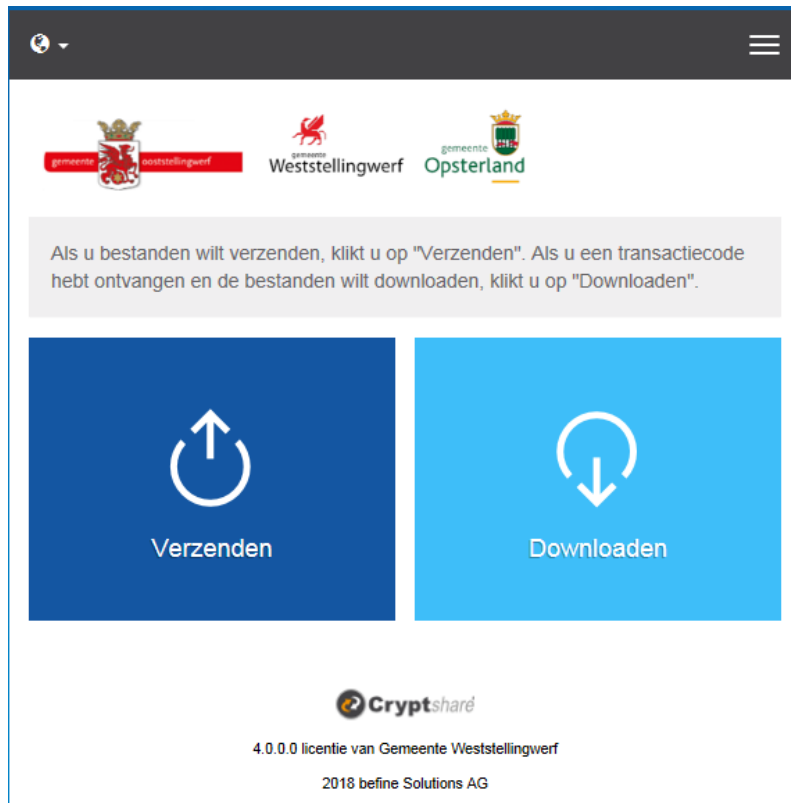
gemeente ooststellingwerf

gemeente Weststellingwerf

gemeente Opsterland

Als u bestanden wilt verzenden, klikt u op "Verzenden". Als u een transactiecode hebt ontvangen en de bestanden wilt downloaden, klikt u op "Downloaden".

Verzenden

Downloaden

Cryptshare

4.0.0.0 licentie van Gemeente Weststellingwerf

2018 befine Solutions AG